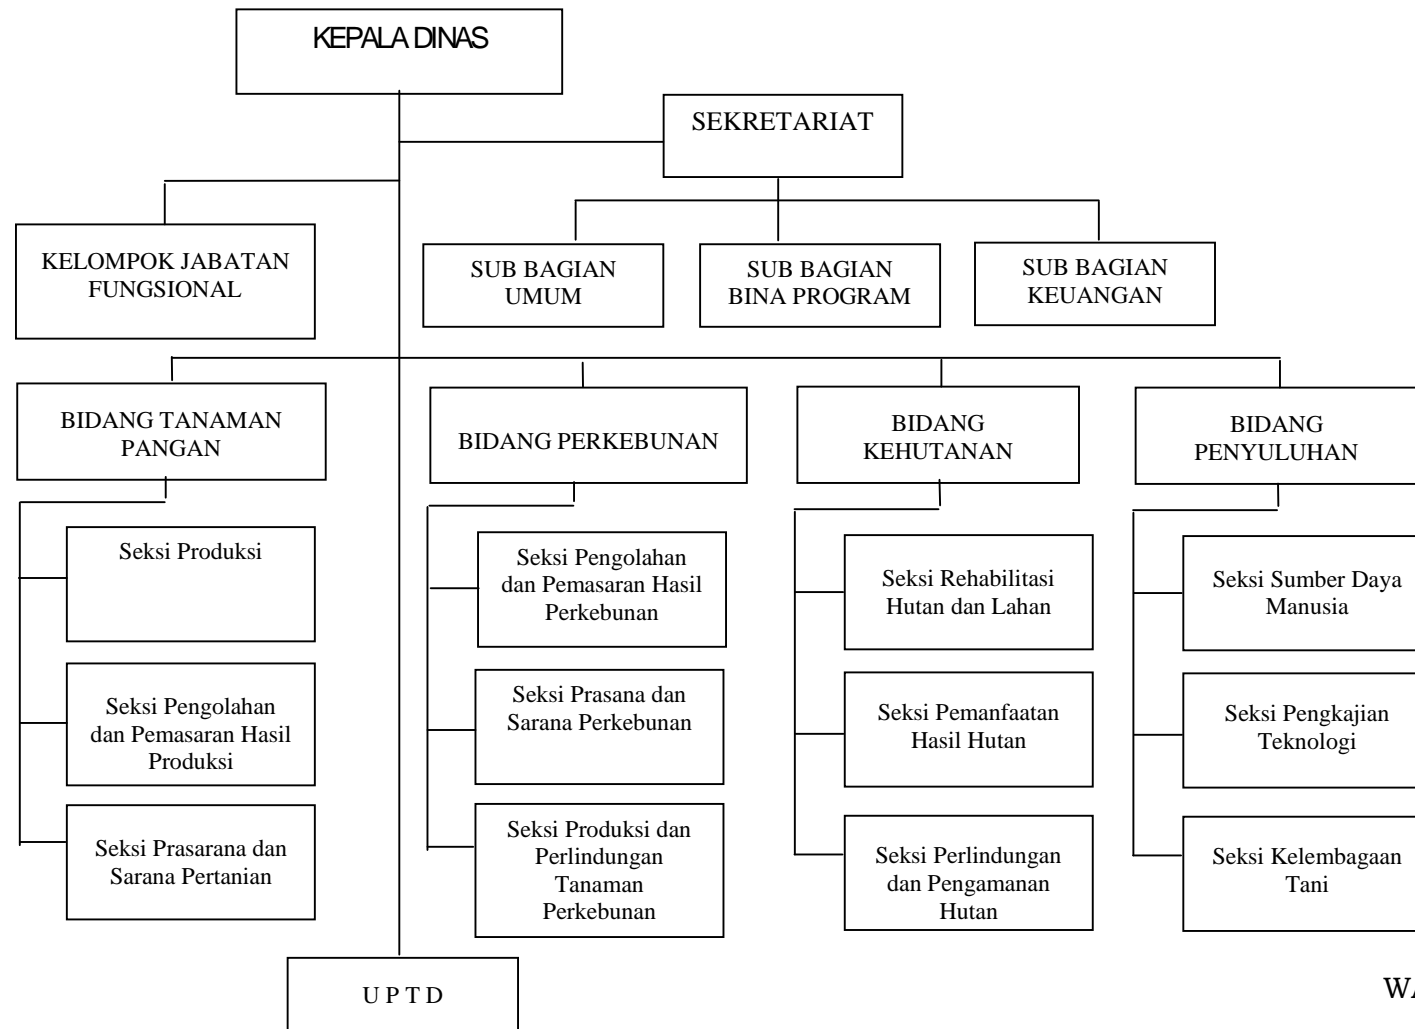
KEPALA DINAS

SEKRETARIAT

KELOMPOK JABATAN FUNGSIONAL

SUB BAGIAN UMUM

SUB BAGIAN BINA PROGRAM

SUB BAGIAN KEUANGAN

BIDANG TANAMAN PANGAN

Seksi Produksi

Seksi Pengolahan dan Pemasaran Hasil Produksi

Seksi Prasarana dan Sarana Pertanian

BIDANG PERKEBUNAN

Seksi Pengolahan dan Pemasaran Hasil Perkebunan

Seksi Prasana dan Sarana Perkebunan

Seksi Produksi dan Perlindungan Tanaman Perkebunan

BIDANG KEHUTANAN

Seksi Rehabilitasi Hutan dan Lahan

Seksi Pemanfaatan Hasil Hutan

Seksi Perlindungan dan Pengamanan Hutan

BIDANG PENYULUHAN

Seksi Sumber Daya Manusia

Seksi Pengkajian Teknologi

Seksi Kelembagaan Tani

U P T D

W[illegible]